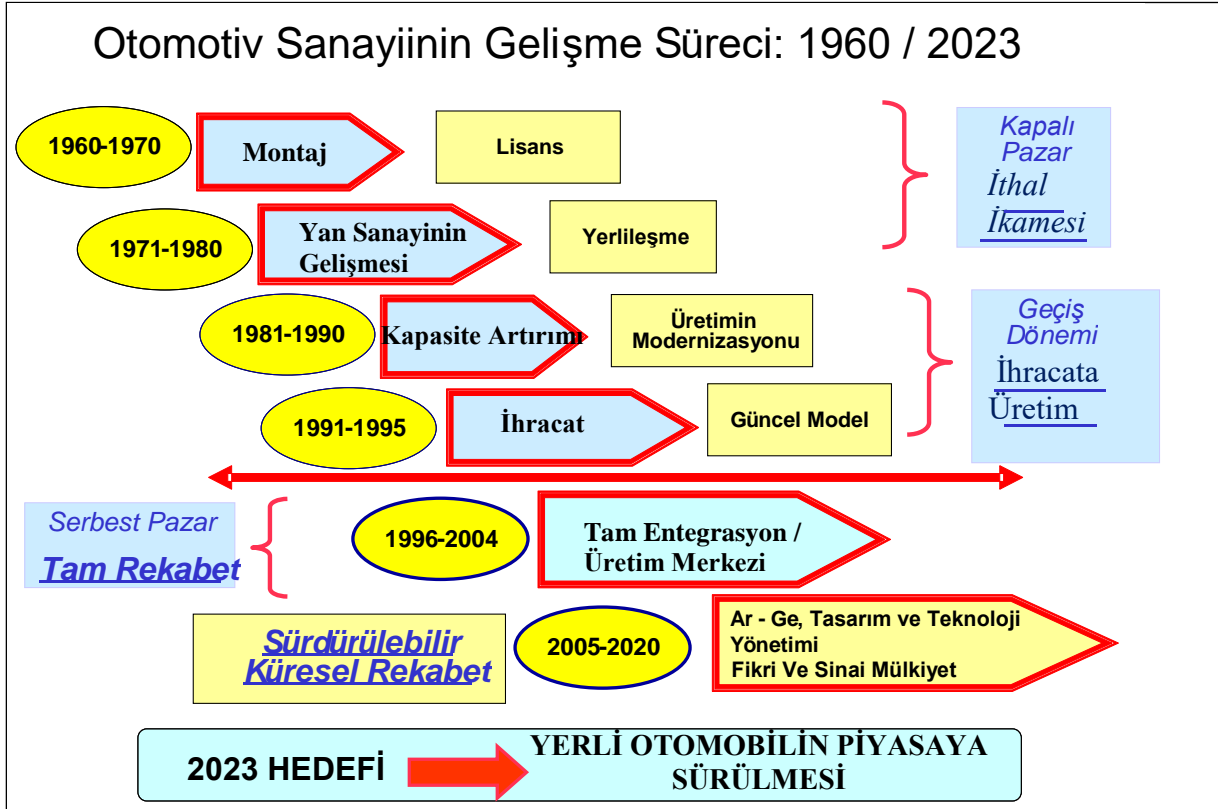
Otomotiv Sanayiinin Gelişme Süreci: 1960 / 2023

1960-1970

Montaj

Lisans

1971-1980

Yan Sanayinin Gelişmesi

Yerlileşme

Kapalı Pazar
İthal İkamesi

1981-1990

Kapasite Artırımı

Üretimin Modernizasyonu

1991-1995

İhracat

Güncel Model

Geçiş Dönemi
İhracata Üretim

Serbest Pazar
Tam Rekabet

1996-2004

Tam Entegrasyon / Üretim Merkezi

Sürdürülebilir Küresel Rekabet

2005-2020

Ar - Ge, Tasarım ve Teknoloji Yönetimi
Fikri Ve Sinai Mülkiyet

2023 HEDEFİ

YERLİ OTOMOBİLİN PİYASAYA SÜRÜLMESİ